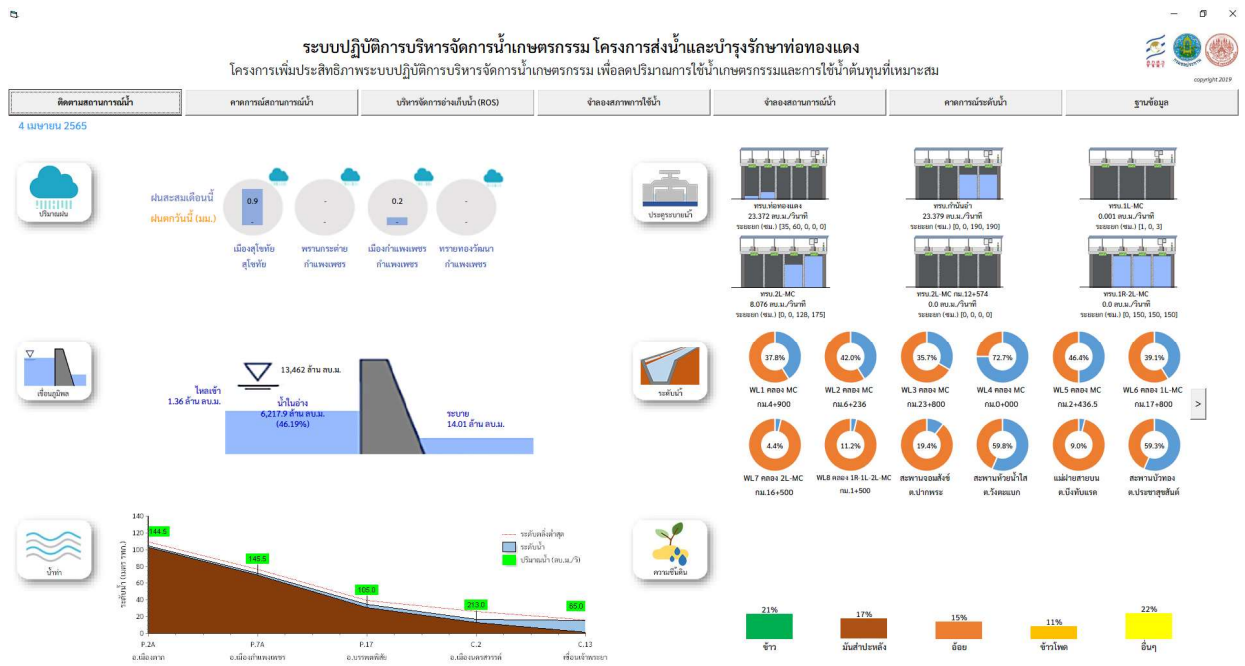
ระบบปฏิบัติการบริหารจัดการน้ำเกษตรกรรม โครงการส่งน้ำและบำรุงรักษาท่อทองแดง
โครงการเพิ่มประสิทธิภาพระบบปฏิบัติการบริหารจัดการน้ำเกษตรกรรม เพื่อลดปริมาณการใช้น้ำเกษตรกรรมและการใช้น้ำต้นทุนที่เหมาะสม

copyright 2019

ติดตามสถานการณ์น้ำ | คาดการณ์สถานการณ์น้ำ | บริหารจัดการอ่างเก็บน้ำ (ROS) | จำลองสภาพการใช้น้ำ | จำลองสถานการณ์น้ำ | คาดการณ์ระดับน้ำ | ฐานข้อมูล

4 เมษายน 2565

ปริมาณฝน

ฝนสะสมเดือนนี้
ฝนตกวันนี้ (มม.)

0.9
-
เมืองสุโขทัย สุโขทัย

-
-
พรานกระต่าย กำแพงเพชร

0.2
-
เมืองกำแพงเพชร กำแพงเพชร

-
-
ทรายทองวัฒนา กำแพงเพชร

ประตูระบายน้ำ

ทรบ.ท่อทองแดง
23.372 ลบ.ม./วินาที
ระยะยก (ซม.) [35, 60, 0, 0, 0]

ทรบ.กั้นน้ำ
23.379 ลบ.ม./วินาที
ระยะยก (ซม.) [0, 0, 190, 190]

ทรบ.1L-MC
0.001 ลบ.ม./วินาที
ระยะยก (ซม.) [1, 0, 3]

ทรบ.2L-MC
8.076 ลบ.ม./วินาที
ระยะยก (ซม.) [0, 0, 128, 175]

ทรบ.2L-MC กม.12+574
0.0 ลบ.ม./วินาที
ระยะยก (ซม.) [0, 0, 0, 0]

ทรบ.1R-2L-MC
0.0 ลบ.ม./วินาที
ระยะยก (ซม.) [0, 150, 150, 150]

เขื่อนภูมิพล

13,462 ล้าน ลบ.ม.
ไหลเข้า 1.36 ล้าน ลบ.ม.
น้ำในอ่าง 6,217.9 ล้าน ลบ.ม. (46.19%)
ระบาย 14.01 ล้าน ลบ.ม.

ระดับน้ำ

37.8% WL1 คลอง MC กม.4+900
42.0% WL2 คลอง MC กม.6+236
35.7% WL3 คลอง MC กม.23+800
72.7% WL4 คลอง MC กม.0+000
46.4% WL5 คลอง MC กม.2+436.5
39.1% WL6 คลอง 1L-MC กม.17+800
>
4.4% WL7 คลอง 2L-MC กม.16+500
11.2% WL8 คลอง 1R-1L-2L-MC กม.1+500
19.4% สะพานจอมสังข์ ต.ปากพระ
59.8% สะพานห้วยน้ำใส ต.วังตะแบก
9.0% แม่ฝายสายบน ต.บึงทับแรด
59.3% สะพานบ้านทอง ต.ประชาสุขสันต์

น้ำท่า

140
120
100
80
60
40
20
0
ระดับน้ำ (เมตร รทก.)
144.5
145.5
105.0
213.0
85.0
ระดับตลิ่งต่ำสุด
ระดับน้ำ
ปริมาณน้ำ (ลบ.ม./วิ)
P.2A อ.เมืองตาก
P.7A อ.เมืองกำแพงเพชร
P.17 อ.บรรพตพิสัย
C.2 อ.เมืองนครสวรรค์
C.13 เขื่อนเจ้าพระยา

ความชื้นดิน

21% ข้าว
17% มันสำปะหลัง
15% อ้อย
11% ข้าวโพด
22% อื่นๆ